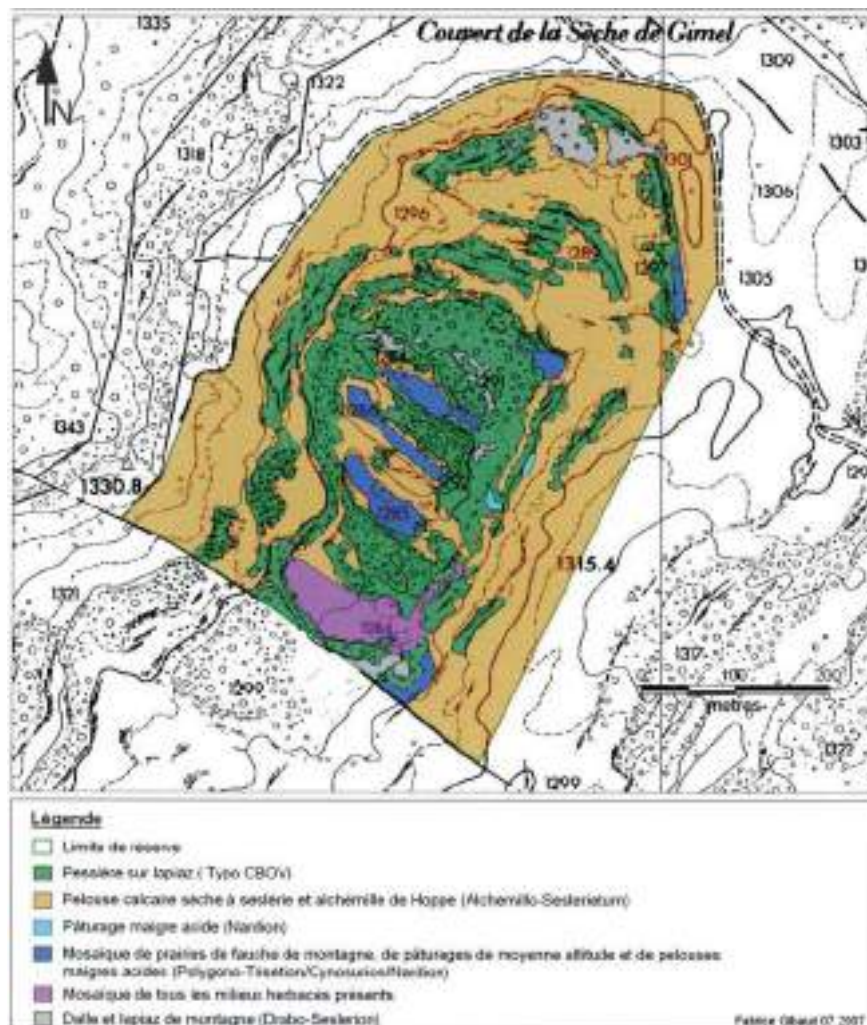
Couvert de la Sèche de Gimel

N

1335
1322
1318
1309
1303
1306
1301
1296
1289
1305
1343
1330.8
1315.4
1321
1299
1317
0 100 200
mètres
1299
1322

Légende
Limite de réserve
Pessière sur lapiaz ( Typo CBO'v)
Pelouse calcaire sèche à seslérie et alchémille de Hoppe (Alchemillo-Seslerietum)
Pâturage maigre acide (Nardion)
Mosaïque de prairies de fauche de montagne, de pâturages de moyenne altitude et de pelouses maigres acides (Polygono-Trisetion/Cynosurion/Nardion)
Mosaïque de tous les milieux herbacés présents
Dalle et lapiaz de montagne (Drabo-Seslerion)
Fabrice Gibaud 07 2007